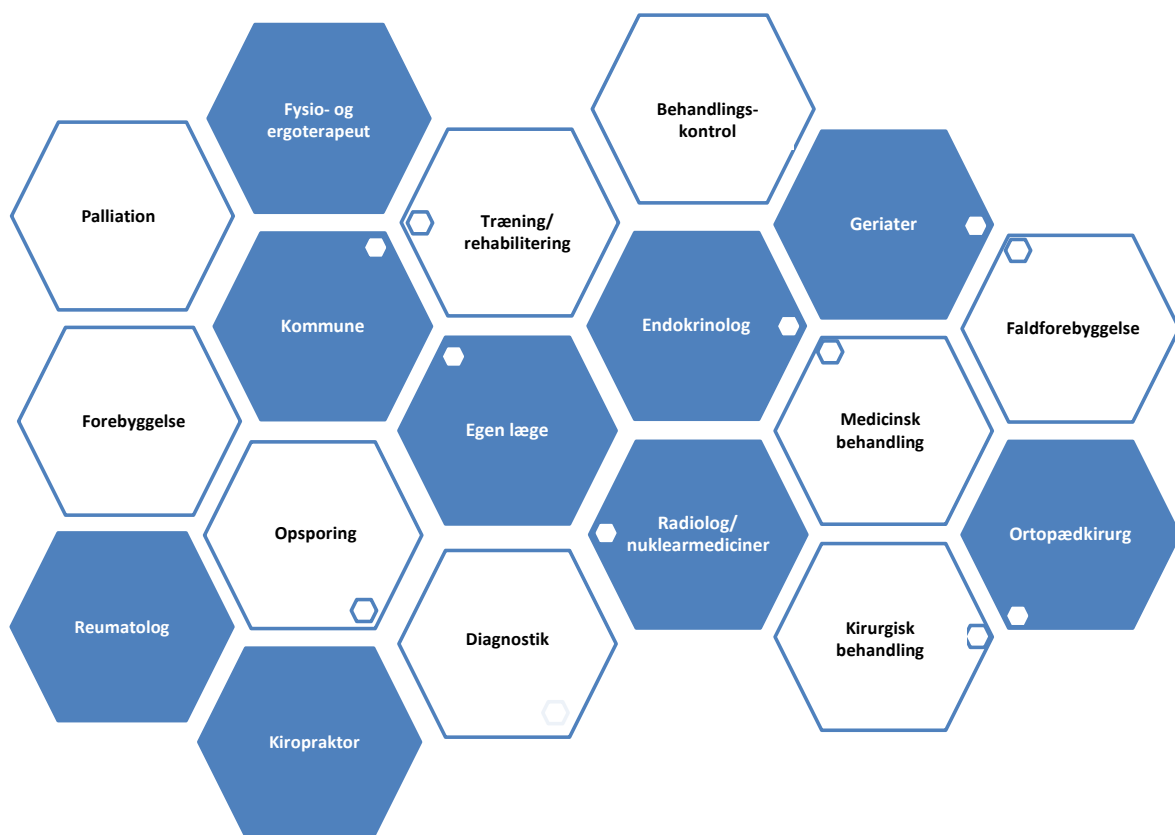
Fysio- og ergoterapeut

Behandlingskontrol

Palliation

Træning/ rehabilitering

Geriater

Kommune

Endokrinolog

Faldforebyggelse

Forebyggelse

Egen læge

Medicinsk behandling

Opsporing

Radiolog/ nuklearmediciner

Ortopædkirurg

Reumatolog

Diagnostik

Kirurgisk behandling

Kiropraktor